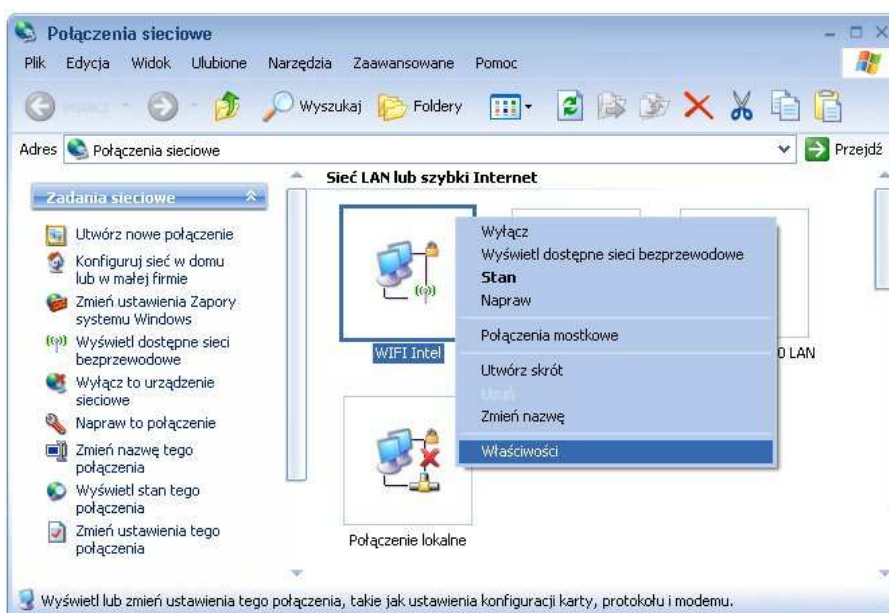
Połączenia sieciowe

Plik Edycja Widok Ulubione Narzędzia Zaawansowane Pomoc

Wstecz Wyszukaj Foldery

Adres Połączenia sieciowe Przejdź

Zadania sieciowe

Utwórz nowe połączenie
Konfiguruj sieć w domu lub w małej firmie
Zmień ustawienia Zapory systemu Windows
Wyświetl dostępne sieci bezprzewodowe
Wyłącz to urządzenie sieciowe
Napraw to połączenie
Zmień nazwę tego połączenia
Wyświetl stan tego połączenia
Zmień ustawienia tego połączenia

Sieć LAN lub szybki Internet

WIFI Intel

0 LAN

Połączenie lokalne

Wyłącz
Wyświetl dostępne sieci bezprzewodowe
Stan
Napraw
Połączenia mostkowe
Utwórz skrót
Usuń
Zmień nazwę
Właściwości

Wyświetl lub zmień ustawienia tego połączenia, takie jak ustawienia konfiguracji karty, protokołu i modemu.